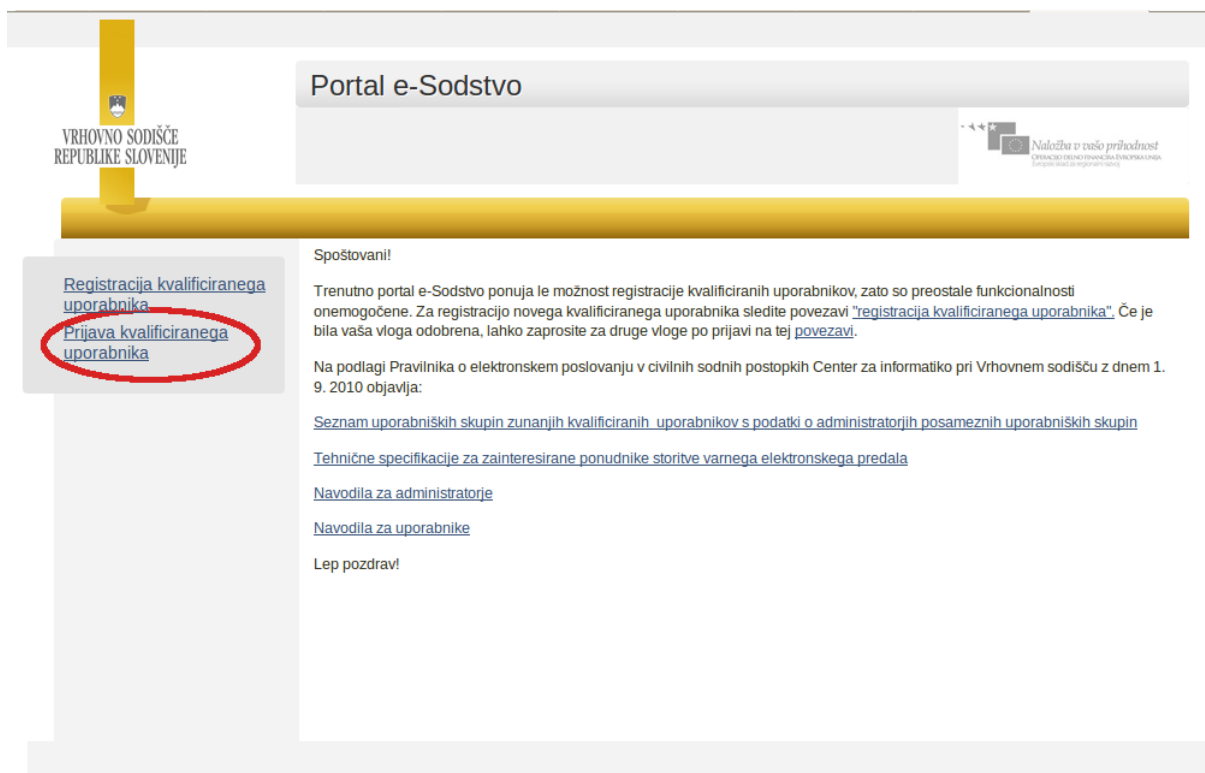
VRHOVNO SODIŠČE
REPUBLIKE SLOVENIJE

Portal e-Sodstvo

Naložba v vašo prihodnost
OPERACIJO DELNO FINANCIRA EVROPSKA UNIJA
Evropski sklad za regionalni razvoj

Registracija kvalificiranega uporabnika
Prijava kvalificiranega uporabnika

Spoštovani!

Trenutno portal e-Sodstvo ponuja le možnost registracije kvalificiranih uporabnikov, zato so preostale funkcionalnosti onemogočene. Za registracijo novega kvalificiranega uporabnika sledite povezavi "registracija kvalificiranega uporabnika". Če je bila vaša vloga odobrena, lahko zaprosite za druge vloge po prijavi na tej povezavi.

Na podlagi Pravilnika o elektronskem poslovanju v civilnih sodnih postopkih Center za informatiko pri Vrhovnem sodišču z dnem 1. 9. 2010 objavlja:

Seznam uporabniških skupin zunanjih kvalificiranih uporabnikov s podatki o administratorjih posameznih uporabniških skupin

Tehnične specifikacije za zainteresirane ponudnike storitve varnega elektronskega predala

Navodila za administratorje

Navodila za uporabnike

Lep pozdrav!